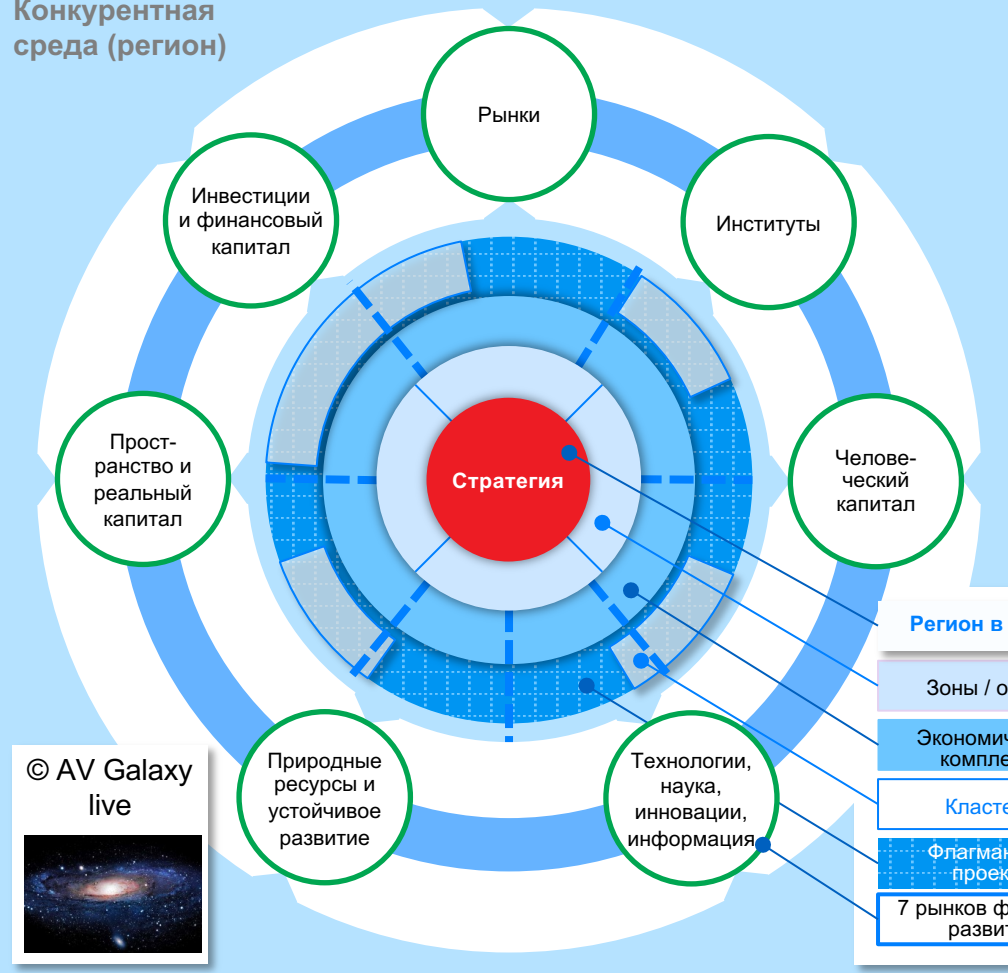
Конкурентная среда (регион)

Рынки

Инвестиции и финансовый капитал

Институты

Пространство и реальный капитал

Стратегия

Человеческий капитал

Регион в

Зоны / о

Экономич компле

Класте

Флагман проек

7 рынков ф развит

Природные ресурсы и устойчивое развитие

Технологии, наука, инновации, информация

© AV Galaxy live